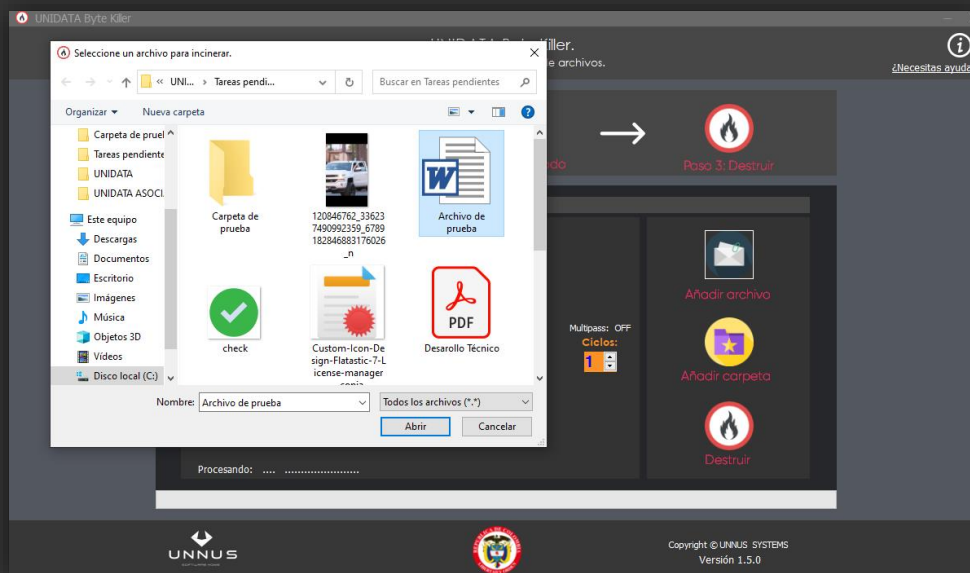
UNIDATA Byte Killer

Seleccione un archivo para incinerar.

« UNI... › Tareas pendi...

Buscar en Tareas pendientes

Organizar ▾ Nueva carpeta

Carpeta de pruel
Tareas pendiente
UNIDATA
UNIDATA ASOCI
Este equipo
Descargas
Documentos
Escritorio
Imágenes
Música
Objetos 3D
Vídeos
Disco local (C:)

Carpeta de prueba

120846762_336237490992359_6789182846883176026_n

Archivo de prueba

check

Custom-Icon-Design-Flatastic-7-License-manager copia

PDF

Desarollo Técnico

Nombre: Archivo de prueba

Todos los archivos (*.*)

Abrir Cancelar

UNIDATA Byte Killer.
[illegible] archivos.

¿Necesitas ayuda

Paso 3: Destruir

Multipass: OFF
Ciclos:
1

Añadir archivo

Añadir carpeta

Destruir

Procesando: .... ..................

UNNUS

Copyright © UNNUS SYSTEMS
Versión 1.5.0